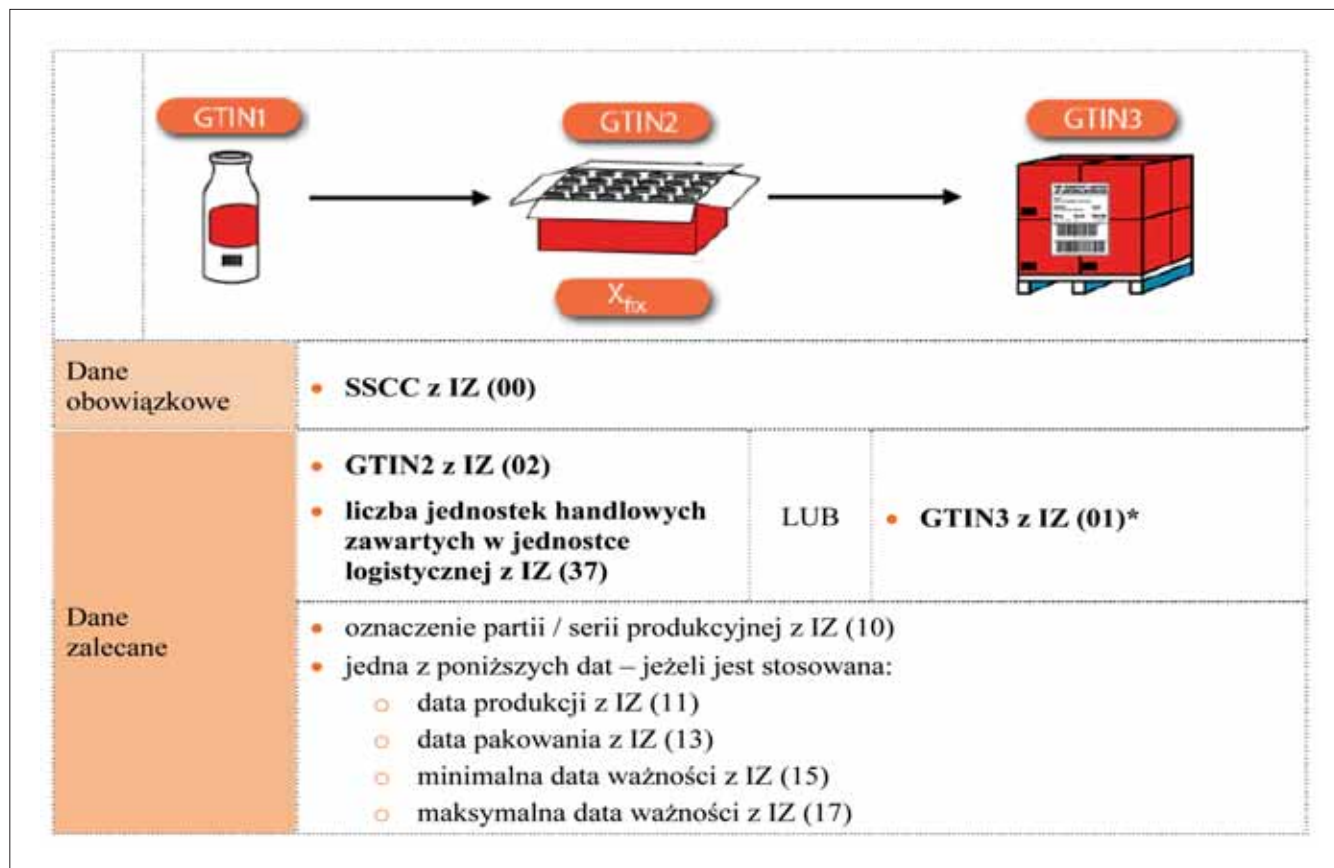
GTIN1

GTIN2

GTIN3

$X_{fix}$

| Dane obowiązkowe | • SSCC z IZ (00) | | |
|---|---|---|---|
| Dane zalecane | • GTIN2 z IZ (02) • liczba jednostek handlowych zawartych w jednostce logistycznej z IZ (37) | LUB | • GTIN3 z IZ (01)* |
| | • oznaczenie partii / serii produkcyjnej z IZ (10) • jedna z poniższych dat – jeżeli jest stosowana: ○ data produkcji z IZ (11) ○ data pakowania z IZ (13) ○ minimalna data ważności z IZ (15) ○ maksymalna data ważności z IZ (17) | | |